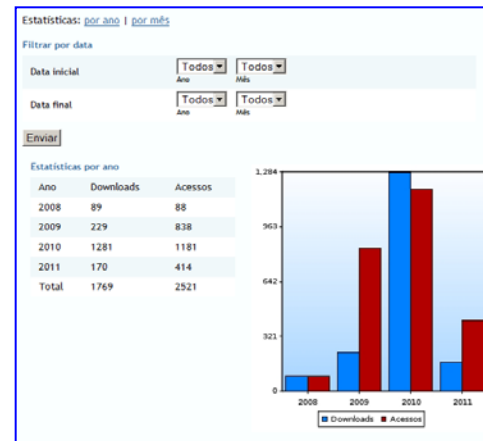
Estatísticas: por ano | por mês

Filtrar por data

Data inicial Todos Ano Todos Mês

Data final Todos Ano Todos Mês

Enviar

Estatísticas por ano

| Ano | Downloads | Acessos |
|---|---|---|
| 2008 | 89 | 88 |
| 2009 | 229 | 838 |
| 2010 | 1281 | 1181 |
| 2011 | 170 | 414 |
| Total | 1769 | 2521 |

1,284
963
642
321
0
2008 2009 2010 2011
Downloads Acessos